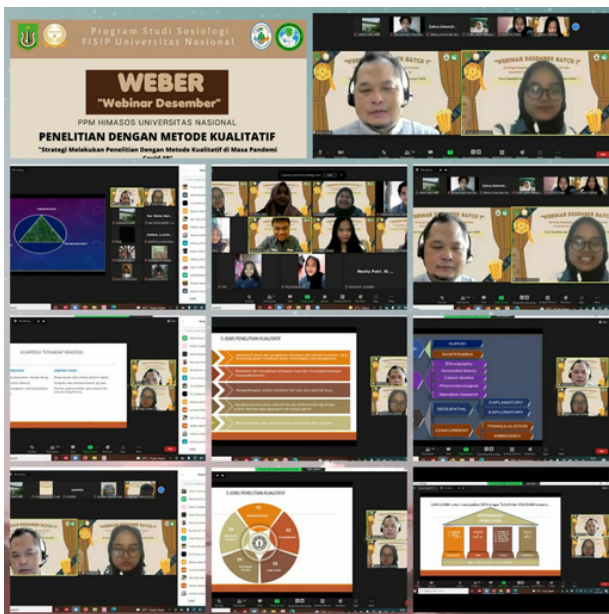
Program Studi Sosiologi
FISIP Universitas Nasional

WEBER
"Webinar Desember"

PPM HIMASOS UNIVERSITAS NASIONAL

PENELITIAN DENGAN METODE KUALITATIF

"Strategi Melakukan Penelitian Dengan Metode Kualitatif di Masa Pandemi Covid-19"

"WEBINAR DESEMBER BATCH 1"

"WEBINAR DESEMBER BATCH 1"

AKADEMISI TERHADAP PANDEMI

5. JENIS PENELITIAN KUALITATIF

SURVEI
EKSPERIMEN
Ethnography
Grounded theory
Case studies
Phenomenological
Narrative research
SEQUENTIAL
EXPLANATORY
EXPLORATORY
CONCURRENT
TRIANGULATION
EMBEDDED

"WEBINAR DESEMBER BATCH 1"

5. JENIS PENELITIAN KUALITATIF

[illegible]